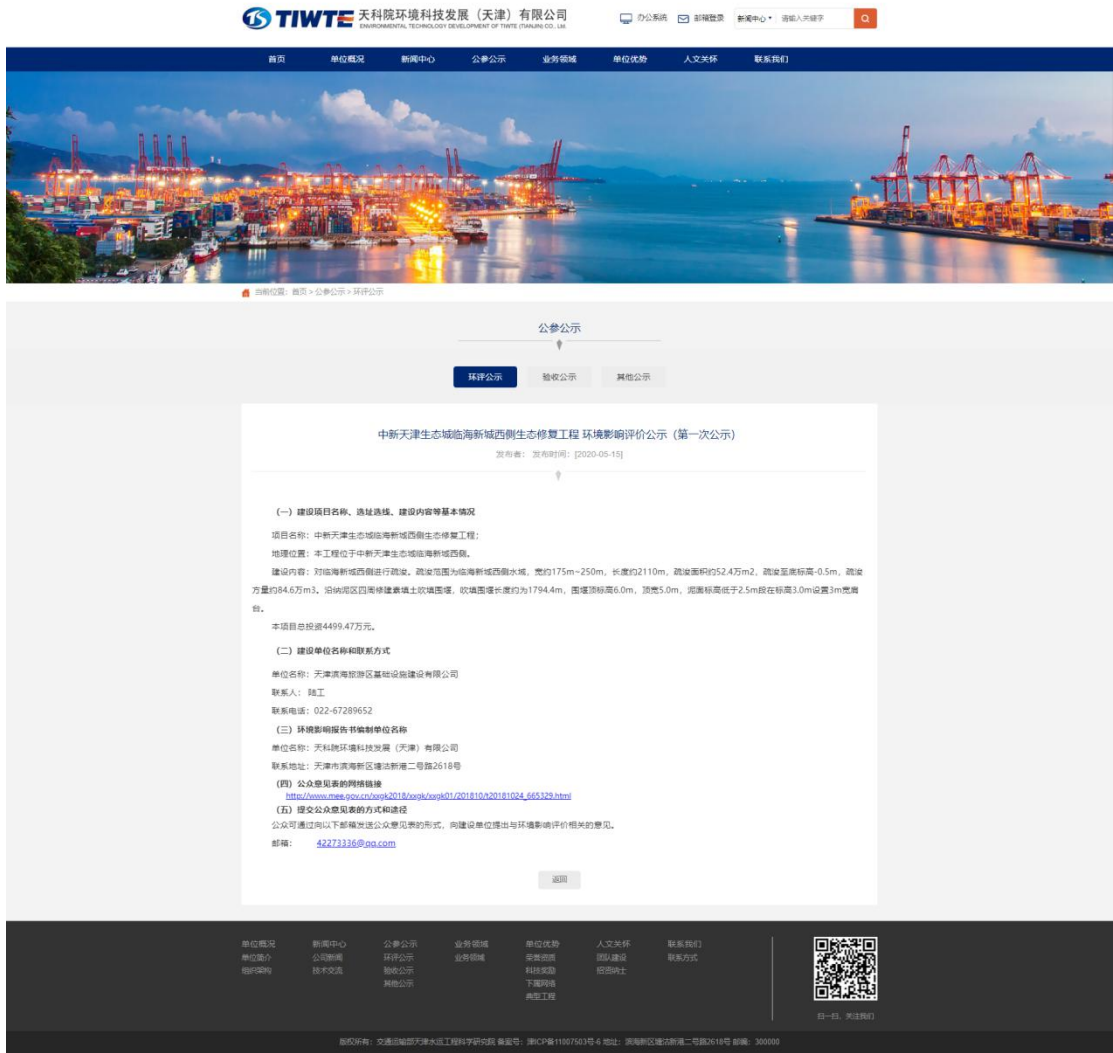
TIWTE 天科院环境科技发展（天津）有限公司
ENVIRONMENTAL TECHNOLOGY DEVELOPMENT OF TIWTE (TIANJIN) CO., Ltd.

办公系统 邮箱登录 新闻中心 请输入关键字

首页 单位概况 新闻中心 公参公示 业务领域 单位优势 人文关怀 联系我们

当前位置：首页 > 公参公示 > 环评公示

公参公示

环评公示 验收公示 其他公示

中新天津生态城临海新城西侧生态修复工程 环境影响评价公示（第一次公示）

发布者： 发布时间：[2020-05-15]

（一）建设项目名称、选址选线、建设内容等基本情况

项目名称：中新天津生态城临海新城西侧生态修复工程；

地理位置：本工程位于中新天津生态城临海新城西侧。

建设内容：对临海新城西侧进行疏浚。疏浚范围为临海新城西侧水域，宽约175m~250m，长度约2110m，疏浚面积约52.4万m2，疏浚至底标高-0.5m，疏浚方量约84.6万m3。沿纳潮区四周修建塞填土吹填围堰，吹填围堰长度约为1794.4m，围堰顶标高6.0m，顶宽5.0m，泥面标高低于2.5m段在标高3.0m设置3m宽肩台。

本项目总投资4499.47万元。

（二）建设单位名称和联系方式

单位名称：天津滨海旅游区基础设施建设有限公司

联系人：陆工

联系电话：022-67289652

（三）环境影响报告书编制单位名称

单位名称：天科院环境科技发展（天津）有限公司

联系地址：天津市滨海新区塘沽新港二号路2618号

（四）公众意见表的网络链接

http://www.mee.gov.cn/xxgk2018/xxgk/xxgk01/201810/t20181024_665329.html

（五）提交公众意见表的方式和途径

公众可通过向以下邮箱发送公众意见表的形式，向建设单位提出与环境影响评价相关的意见。

邮箱： 42273336@qq.com

返回

单位概况 单位简介 组织架构
新闻中心 公司新闻 技术交流
公参公示 环评公示 验收公示 其他公示
业务领域 业务领域
单位优势 荣誉资质 科技奖励 下属网络 典型工程
人文关怀 团队建设 招贤纳士
联系我们 联系方式

扫一扫，关注我们

版权所有：交通运输部天津水运工程科学研究院 备案号：津ICP备11007503号-6 地址：滨海新区塘沽新港二号路2618号 邮编：300000